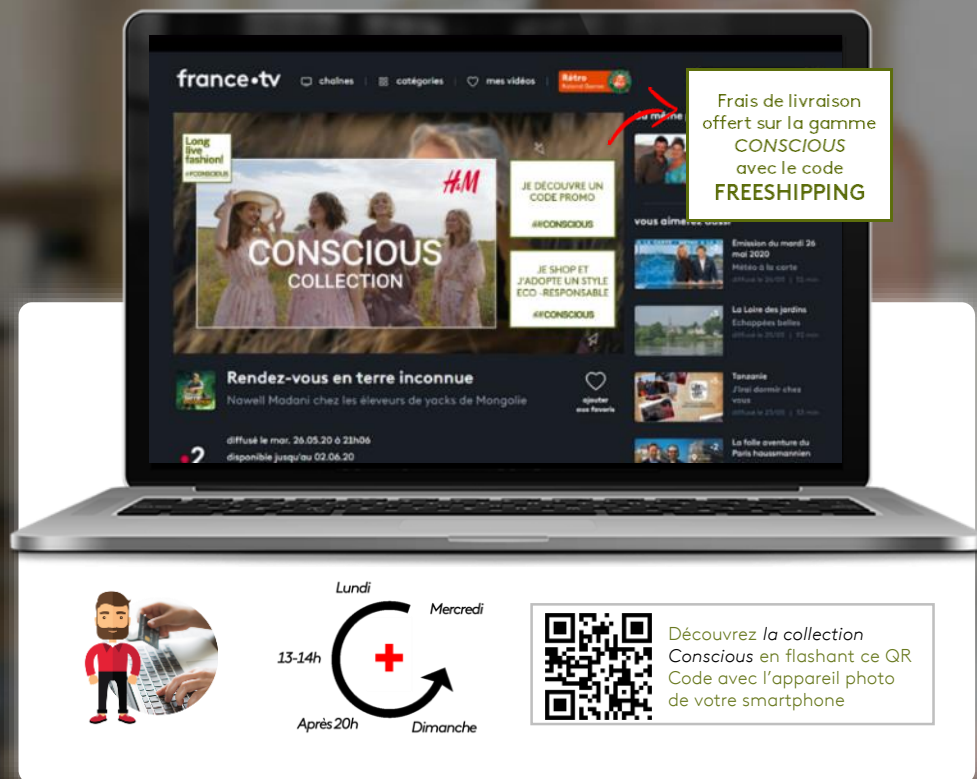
france•tv chaînes | catégories | mes vidéos Rétro Roland-Garros

Frais de livraison offert sur la gamme CONSCIOUS avec le code FREESHIPPING

Long live fashion! #CONSCIOUS

H&M

CONSCIOUS COLLECTION

JE DÉCOUVRE UN CODE PROMO #CONSCIOUS

JE SHOP ET J'ADOPTE UN STYLE ECO-RESPONSABLE #CONSCIOUS

du même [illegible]

vous aimerez aussi

Émission du mardi 26 mai 2020
Météo à la carte
diffusé le 26/05 | 52 min

La Loire des jardins
Échappées belles
diffusé le 25/05 | 92 min

Tanzanie
J'irai dormir chez vous
diffusé le 25/05 | 53 min

La folle aventure du Paris haussmannien

Rendez-vous en terre inconnue
Nawell Madani chez les éleveurs de yacks de Mongolie

ajouter aux favoris

diffusé le mar. 26.05.20 à 21h06
disponible jusqu'au 02.06.20

2

Lundi
Mercredi
13-14h
Après 20h
Dimanche

Découvrez la collection Conscious en flashant ce QR Code avec l'appareil photo de votre smartphone